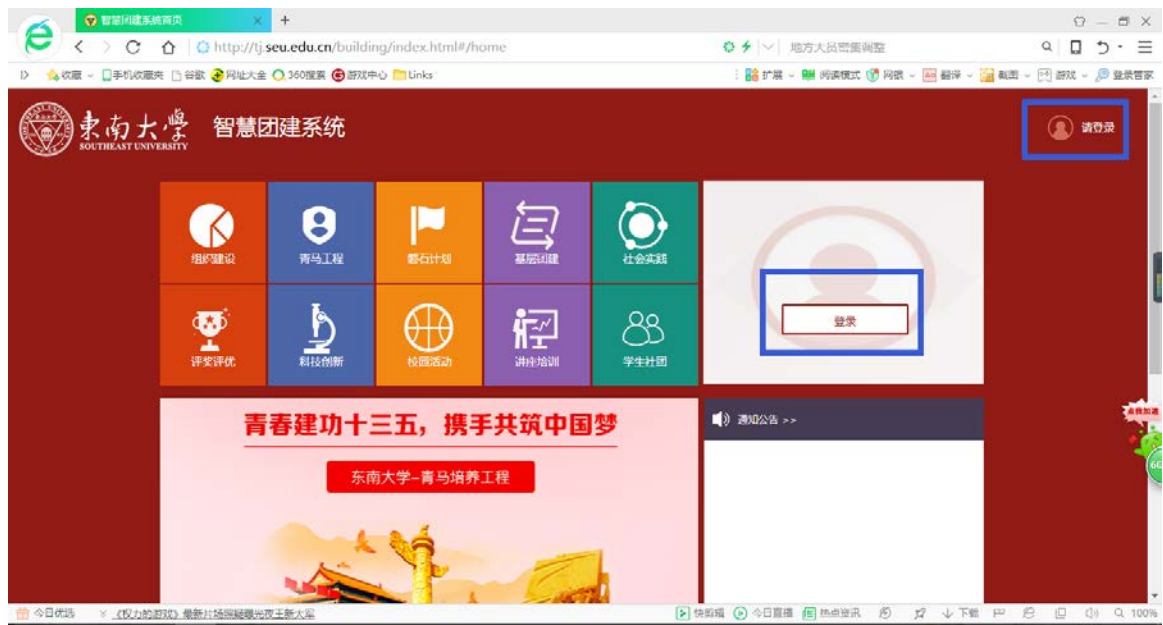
智慧团建系统首页
http://tj.seu.edu.cn/building/index.html#/home
地方大员密集调整
收藏 手机收藏夹 谷歌 网址大全 360搜索 游戏中心 Links
扩展 阅读模式 网银 翻译 截图 游戏 登录管家

東南大學 SOUTHEAST UNIVERSITY 智慧团建系统
请登录

组织建设
青马工程
基石计划
基层团建
社会实践
评奖评优
科技创新
校园活动
讲座培训
学生社团

登录

青春建功十三五，携手共筑中国梦
东南大学-青马培养工程

通知公告 >>

今日优选
《权力的游戏》最新片场图疑曝光夜王新大招
快剪辑 今日直播 热点资讯 下载 100%